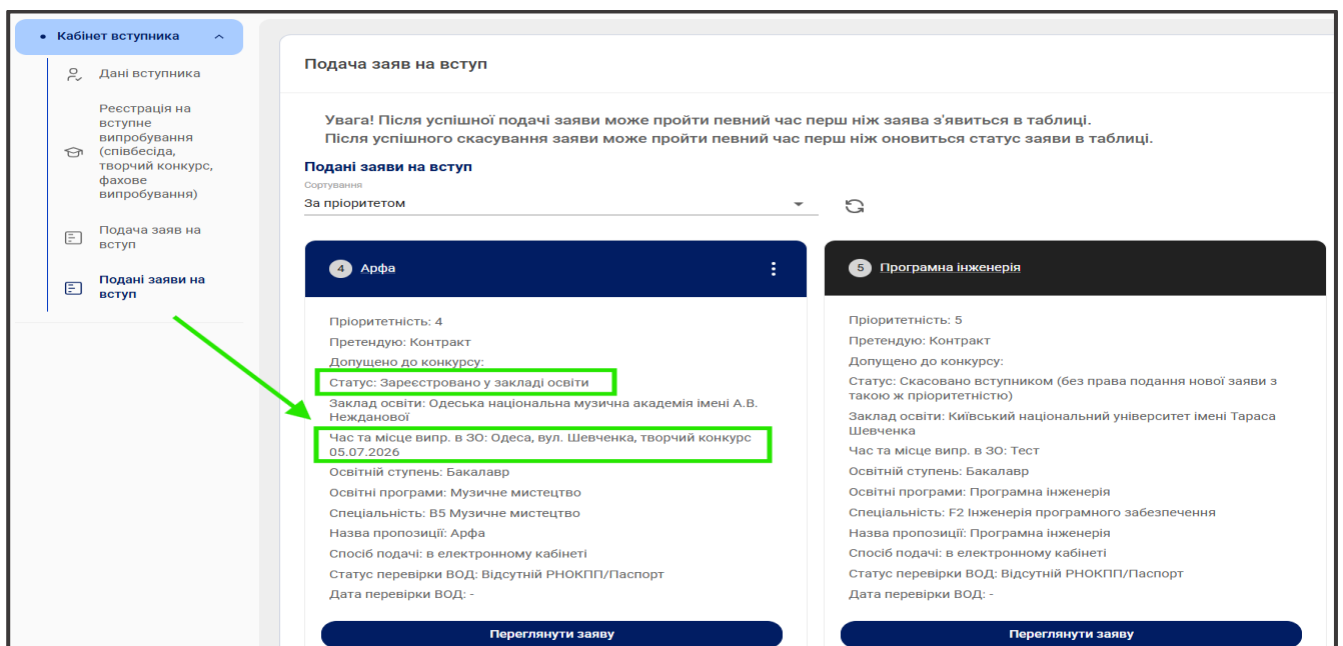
• Кабінет вступника

Дані вступника

Реєстрація на вступне випробування (співбесіда, творчий конкурс, фахове випробування)

Подача заяв на вступ

Подані заяви на вступ

Подача заяв на вступ

Увага! Після успішної подачі заяви може пройти певний час перш ніж заява з'явиться в таблиці.
Після успішного скасування заяви може пройти певний час перш ніж оновиться статус заяви в таблиці.

Подані заяви на вступ

Сортування
За пріоритетом

4 Арфа

Пріоритетність: 4
Претендую: Контракт
Допущено до конкурсу:
Статус: Зареєстровано у закладі освіти
Заклад освіти: Одеська національна музична академія імені А.В. Нежданової
Час та місце випр. в ЗО: Одеса, вул. Шевченка, творчий конкурс 05.07.2026
Освітній ступень: Бакалавр
Освітні програми: Музичне мистецтво
Спеціальність: В5 Музичне мистецтво
Назва пропозиції: Арфа
Спосіб подачі: в електронному кабінеті
Статус перевірки ВОД: Відсутній РНОКПП/Паспорт
Дата перевірки ВОД: -

Переглянути заяву

5 Програмна інженерія

Пріоритетність: 5
Претендую: Контракт
Допущено до конкурсу:
Статус: Скасовано вступником (без права подання нової заяви з такою ж пріоритетністю)
Заклад освіти: Київський національний університет імені Тараса Шевченка
Час та місце випр. в ЗО: Тест
Освітній ступень: Бакалавр
Освітні програми: Програмна інженерія
Спеціальність: F2 Інженерія програмного забезпечення
Назва пропозиції: Програмна інженерія
Спосіб подачі: в електронному кабінеті
Статус перевірки ВОД: Відсутній РНОКПП/Паспорт
Дата перевірки ВОД: -

Переглянути заяву